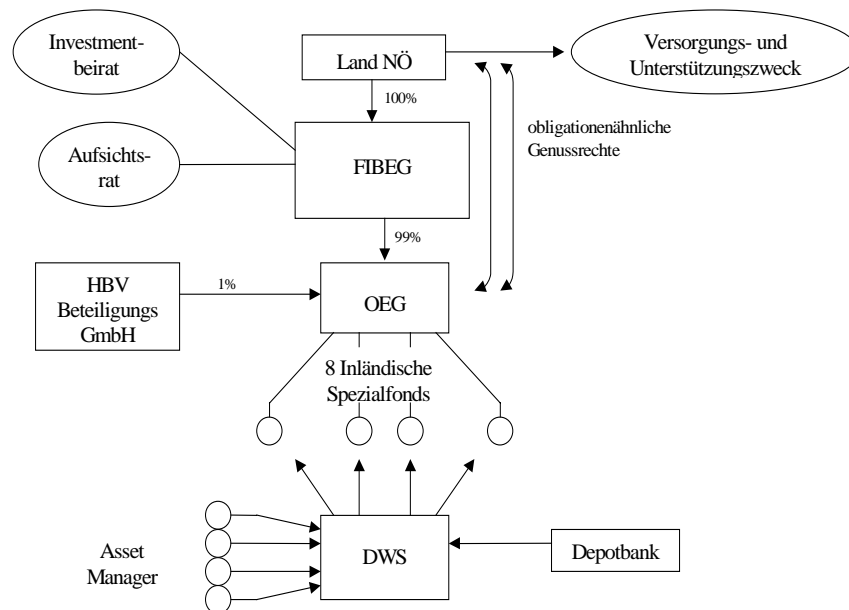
Investmentbeirat

Land NÖ

Versorgungs- und Unterstützungszweck

100%

obligationenähnliche Genussrechte

Aufsichtsrat

FIBEG

99%

HBV Beteiligungs GmbH

1%

OEG

8 Inländische Spezialfonds

Asset Manager

DWS

Depotbank